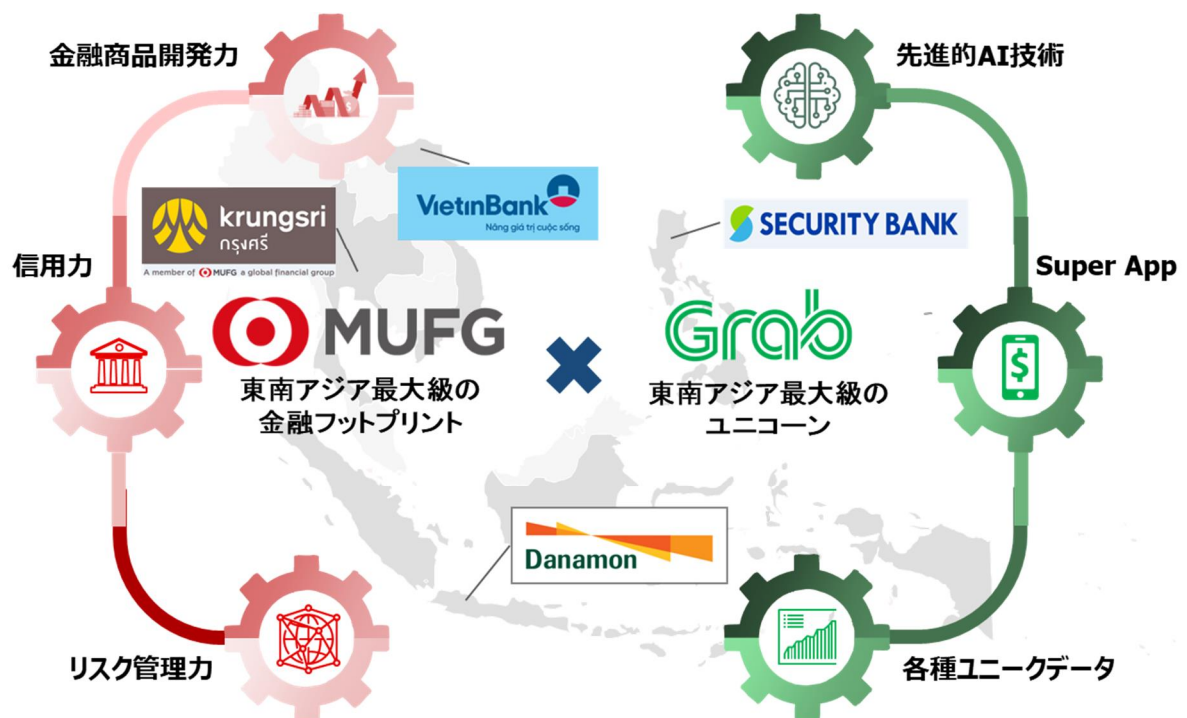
金融商品開発力

先進的AI技術

krungsri
กรุงศรี
A member of MUFG a global financial group

VietinBank
Nâng giá trị cuộc sống

SECURITY BANK

信用力

Super App

MUFG

東南アジア最大級の
金融フットプリント

Grab

東南アジア最大級の
ユニコーン

Danamon

リスク管理力

各種ユニークデータ